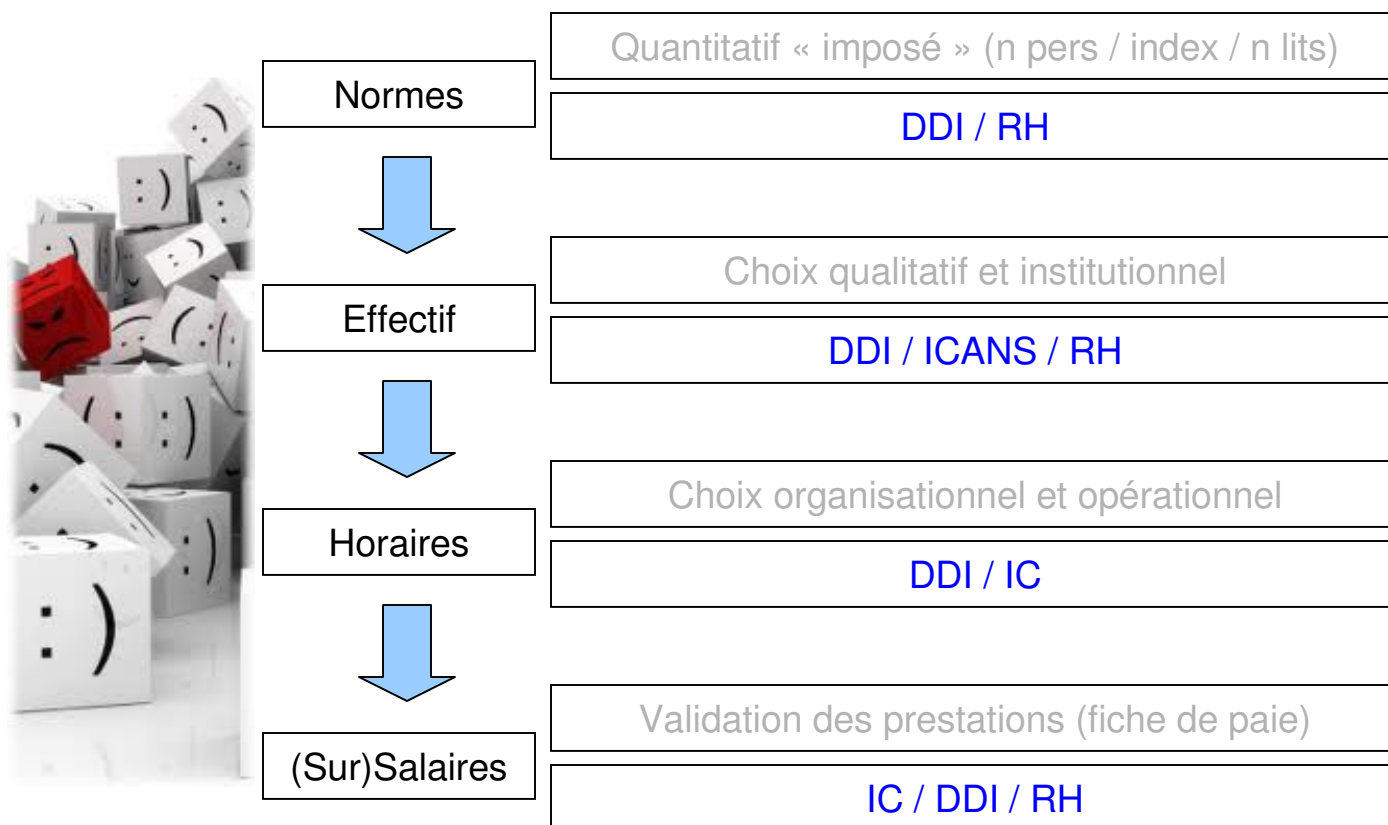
Normes

Quantitatif « imposé » (n pers / index / n lits)

DDI / RH

Effectif

Choix qualitatif et institutionnel

DDI / ICANS / RH

Horaires

Choix organisationnel et opérationnel

DDI / IC

(Sur)Salaires

Validation des prestations (fiche de paie)

IC / DDI / RH